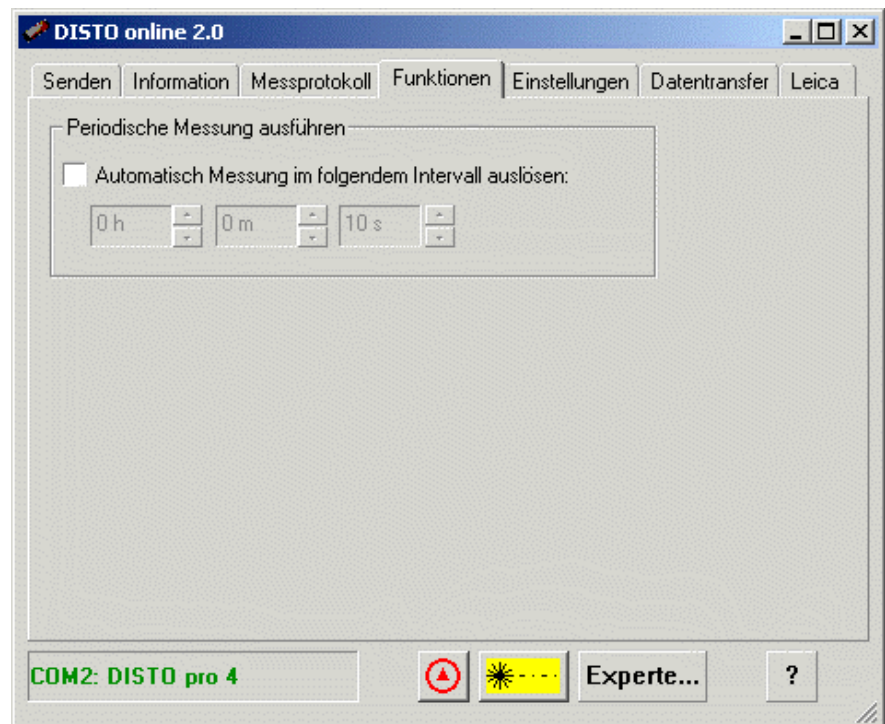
DISTO online 2.0

Senden | Information | Messprotokoll | Funktionen | Einstellungen | Datentransfer | Leica

Periodische Messung ausführen

Automatisch Messung im folgendem Intervall auslösen:

0 h 0 m 10 s

COM2: DISTO pro 4

Experte...

?